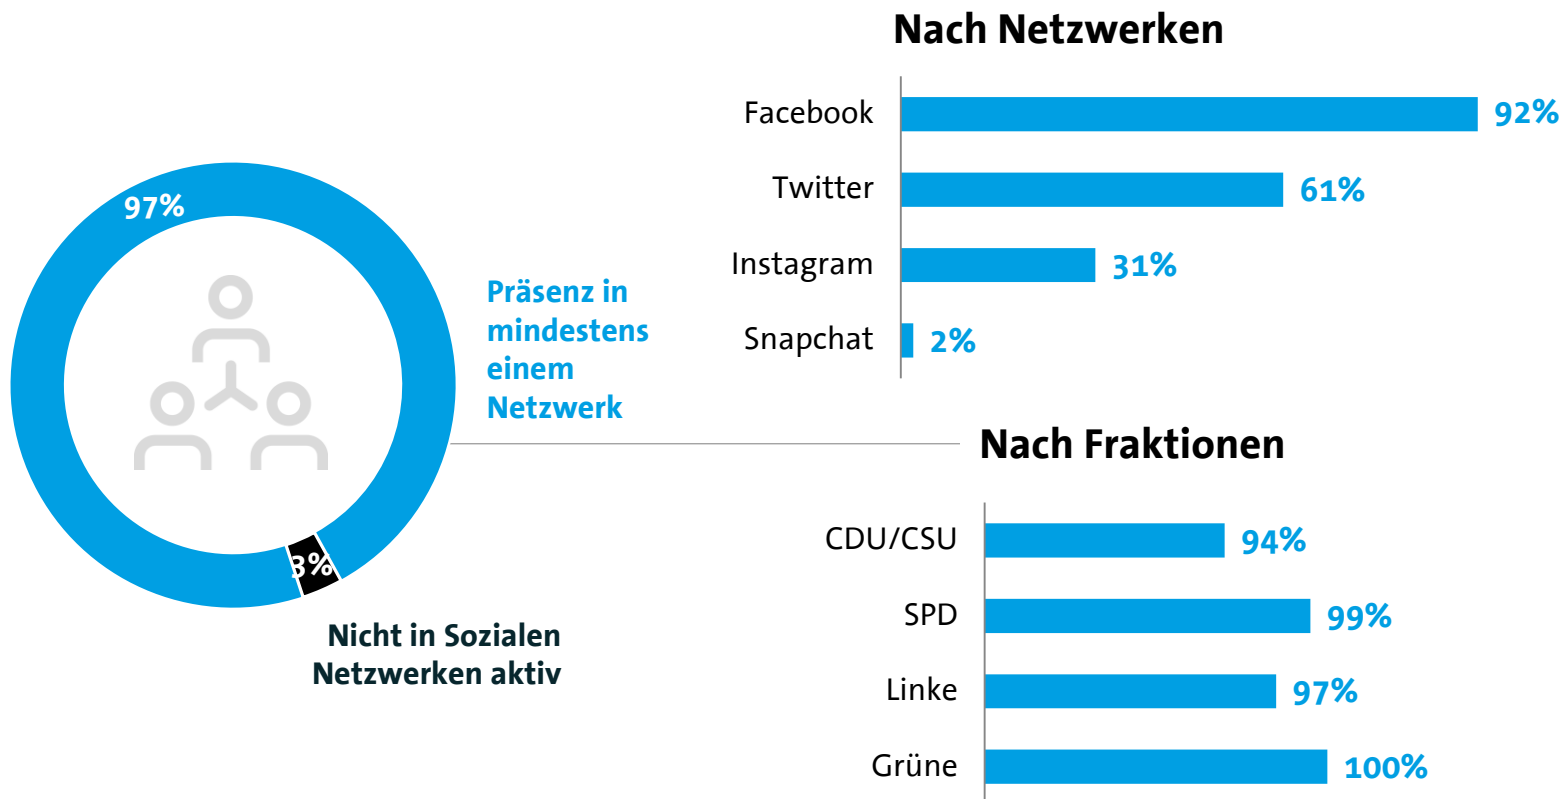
97%

3%

Präsenz in mindestens einem Netzwerk

Nicht in Sozialen Netzwerken aktiv

Nach Netzwerken

| | |
|---|---|
| Facebook | 92% |
| Twitter | 61% |
| Instagram | 31% |
| Snapchat | 2% |

Nach Fraktionen

| | |
|---|---|
| CDU/CSU | 94% |
| SPD | 99% |
| Linke | 97% |
| Grüne | 100% |